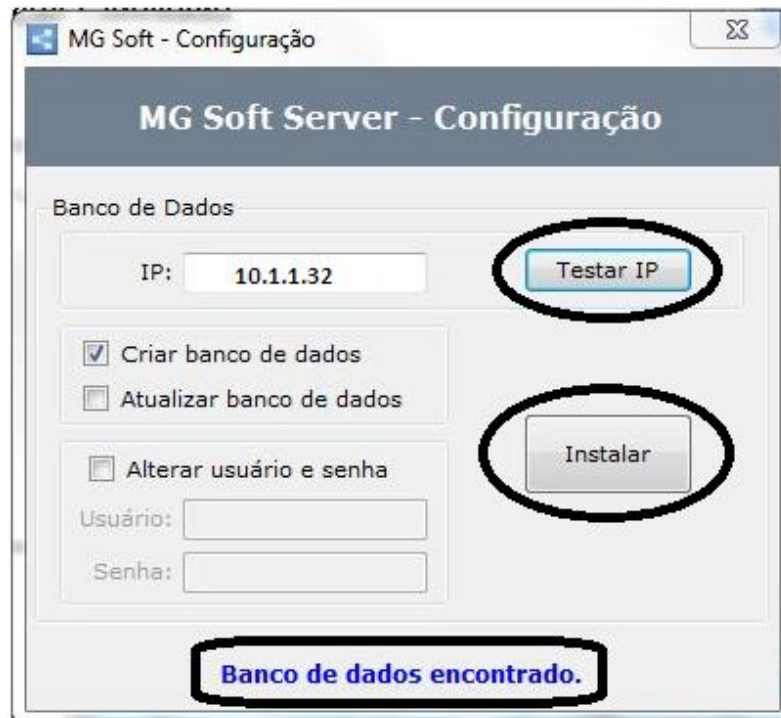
MG Soft - Configuração

MG Soft Server - Configuração

Banco de Dados

IP: 10.1.1.32

Testar IP

Criar banco de dados

Atualizar banco de dados

Instalar

Alterar usuário e senha

Usuário:

Senha:

Banco de dados encontrado.